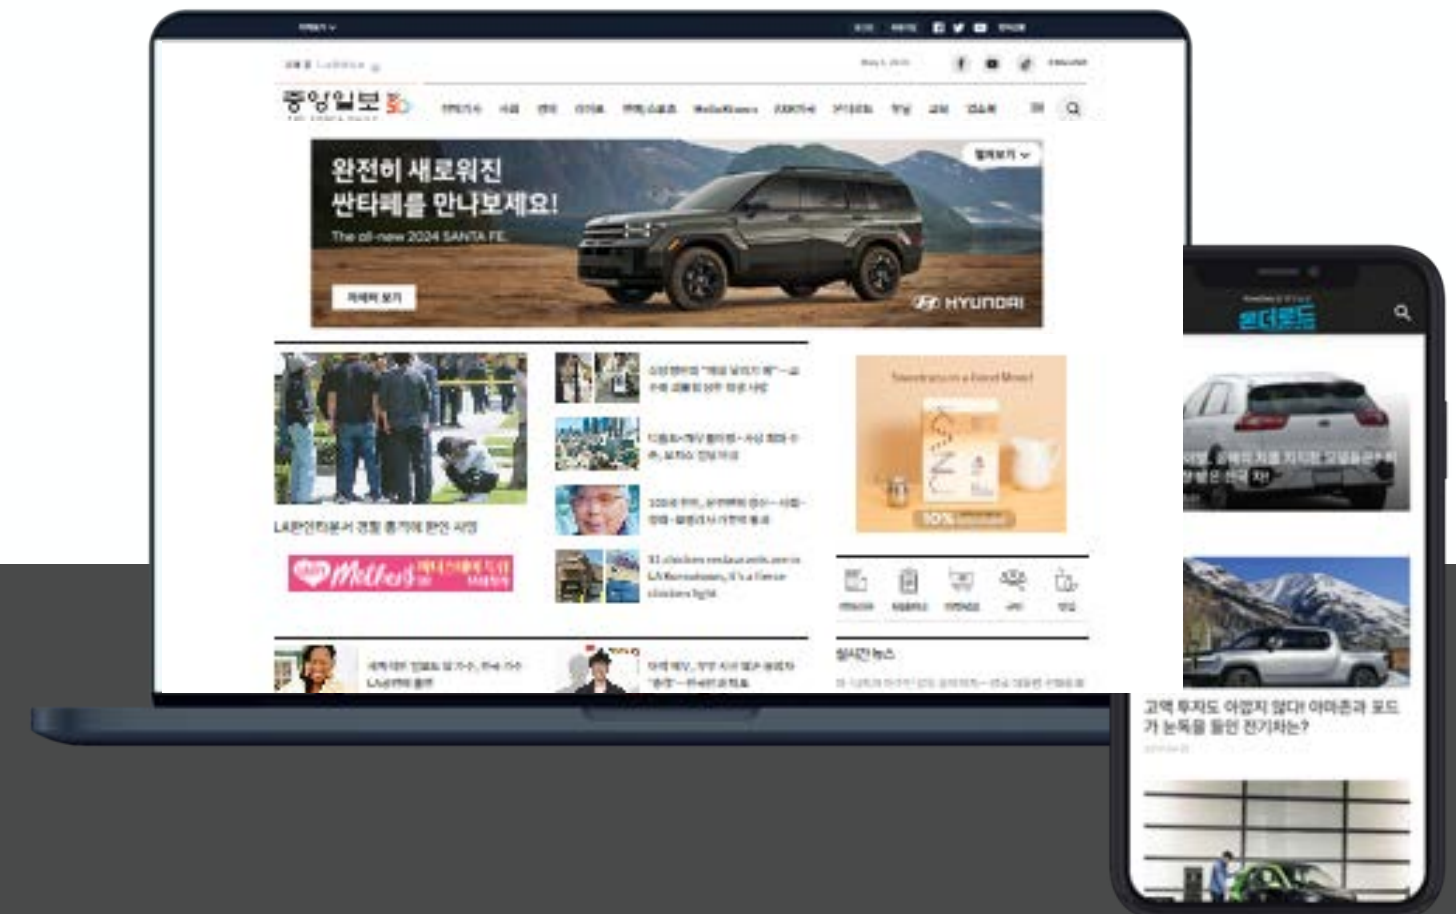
중앙일보

완전히 새로워진
싼타페를 만나보세요!
The all-new 2024 SANTA FE

자세히 보기

HYUNDAI

LA한인타운서 경찰 총기에 한인 사망

Mothers

실시간 뉴스

고액 투자도 어쩔지 않다! 아마존과 포드가 눈독을 들인 전기차는?